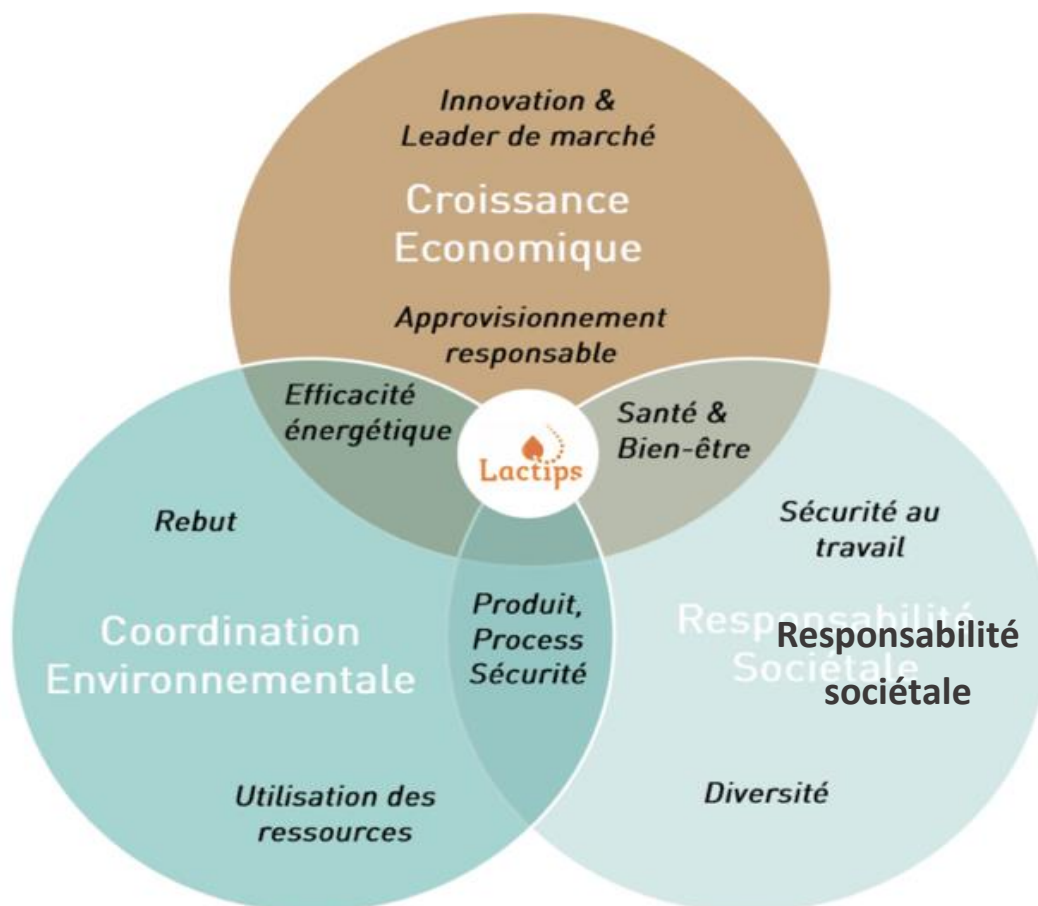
Innovation & Leader de marché

Croissance Economique

Approvisionnement responsable

Efficacité énergétique

Lactips

Santé & Bien-être

Rebut

Sécurité au travail

Coordination Environnementale

Produit, Process Sécurité

Responsabilité Sociétale

Responsabilité sociétale

Utilisation des ressources

Diversité